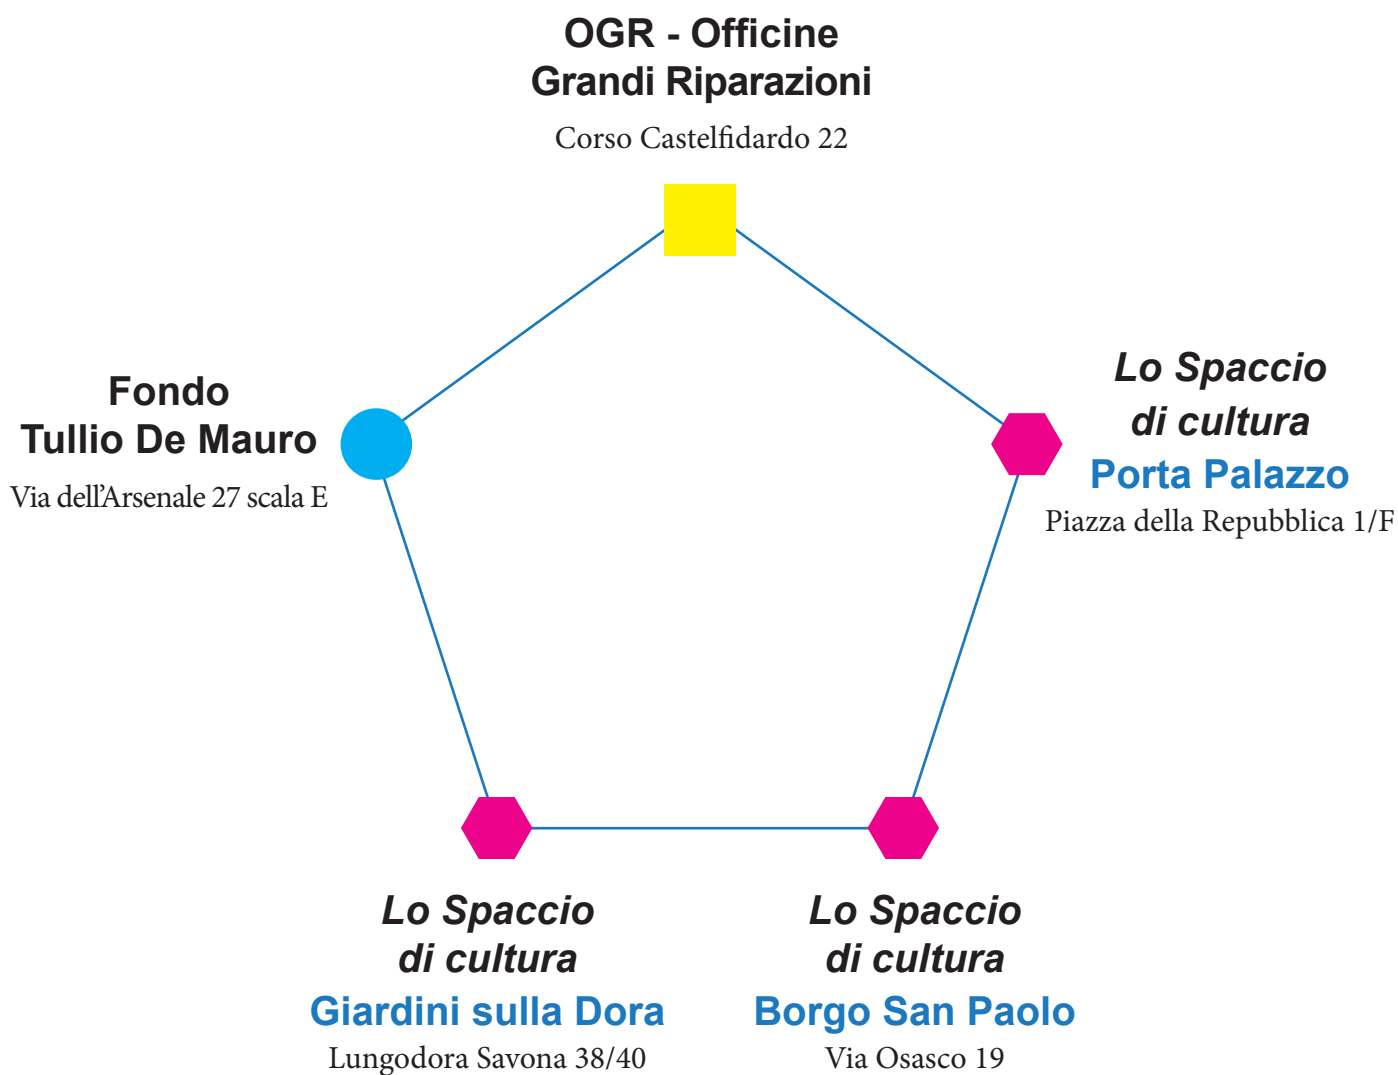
OGR - Officine
Grandi Riparazioni

Corso Castelfidardo 22

Fondo
Tullio De Mauro

Via dell'Arsenale 27 scala E

Lo Spaccio
di cultura
Porta Palazzo

Piazza della Repubblica 1/F

Lo Spaccio
di cultura
Giardini sulla Dora

Lungodora Savona 38/40

Lo Spaccio
di cultura
Borgo San Paolo

Via Osasco 19